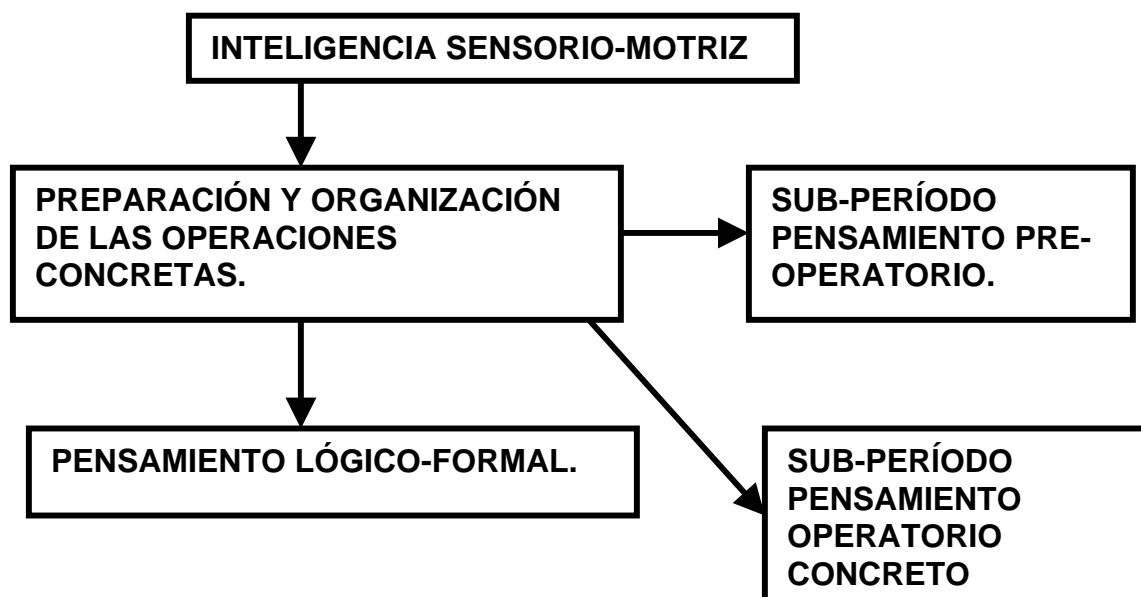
INTELIGENCIA SENSORIO-MOTRIZ

PREPARACIÓN Y ORGANIZACIÓN DE LAS OPERACIONES CONCRETAS.

SUB-PERÍODO PENSAMIENTO PRE-OPERATORIO.

PENSAMIENTO LÓGICO-FORMAL.

SUB-PERÍODO PENSAMIENTO OPERATORIO CONCRETO